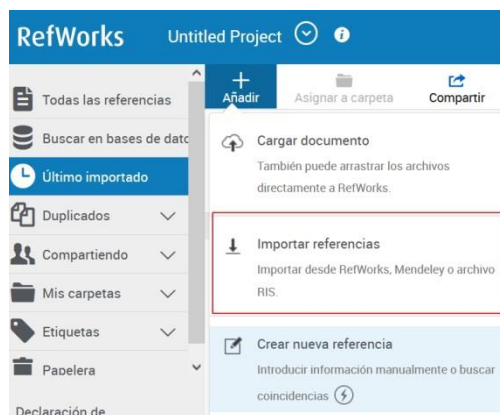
RefWorks Untitled Project

Añadir
Asignar a carpeta
Compartir

Todas las referencias
Buscar en bases de datc
Último importado
Duplicados
Compartiendo
Mis carpetas
Etiquetas
Papelera
Declaración de

Cargar documento
También puede arrastrar los archivos directamente a RefWorks.

Importar referencias
Importar desde RefWorks, Mendeley o archivo RIS.

Crear nueva referencia
Introducir información manualmente o buscar coincidencias